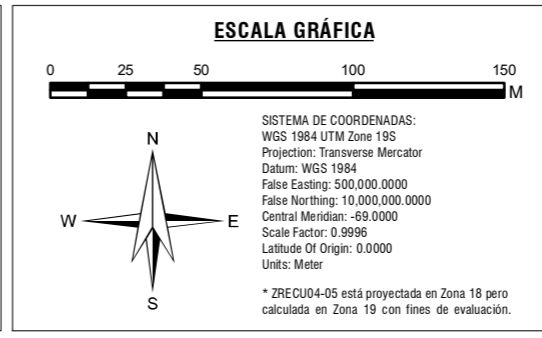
ESCALA GRÁFICA

0 25 50 100 150 M

N
W E
S

SISTEMA DE COORDENADAS:
WGS 1984 UTM Zone 19S
Projection: Transverse Mercator
Datum: WGS 1984
False Easting: 500,000.0000
False Northing: 10,000,000.0000
Central Meridian: -69.0000
Scale Factor: 0.9996
Latitude Of Origin: 0.0000
Units: Meter

* ZRECU04-05 está proyectada en Zona 18 pero calculada en Zona 19 con fines de evaluación.